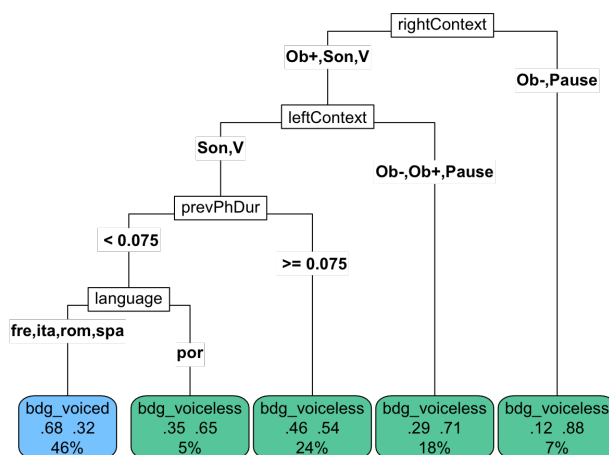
rightContext

Ob+,Son,V

Ob-,Pause

leftContext

Son,V

Ob-,Ob+,Pause

prevPhDur

< 0.075

>= 0.075

language

fre,ita,rom,spa

por

bdg_voiced
.68 .32
46%

bdg_voiceless
.35 .65
5%

bdg_voiceless
.46 .54
24%

bdg_voiceless
.29 .71
18%

bdg_voiceless
.12 .88
7%